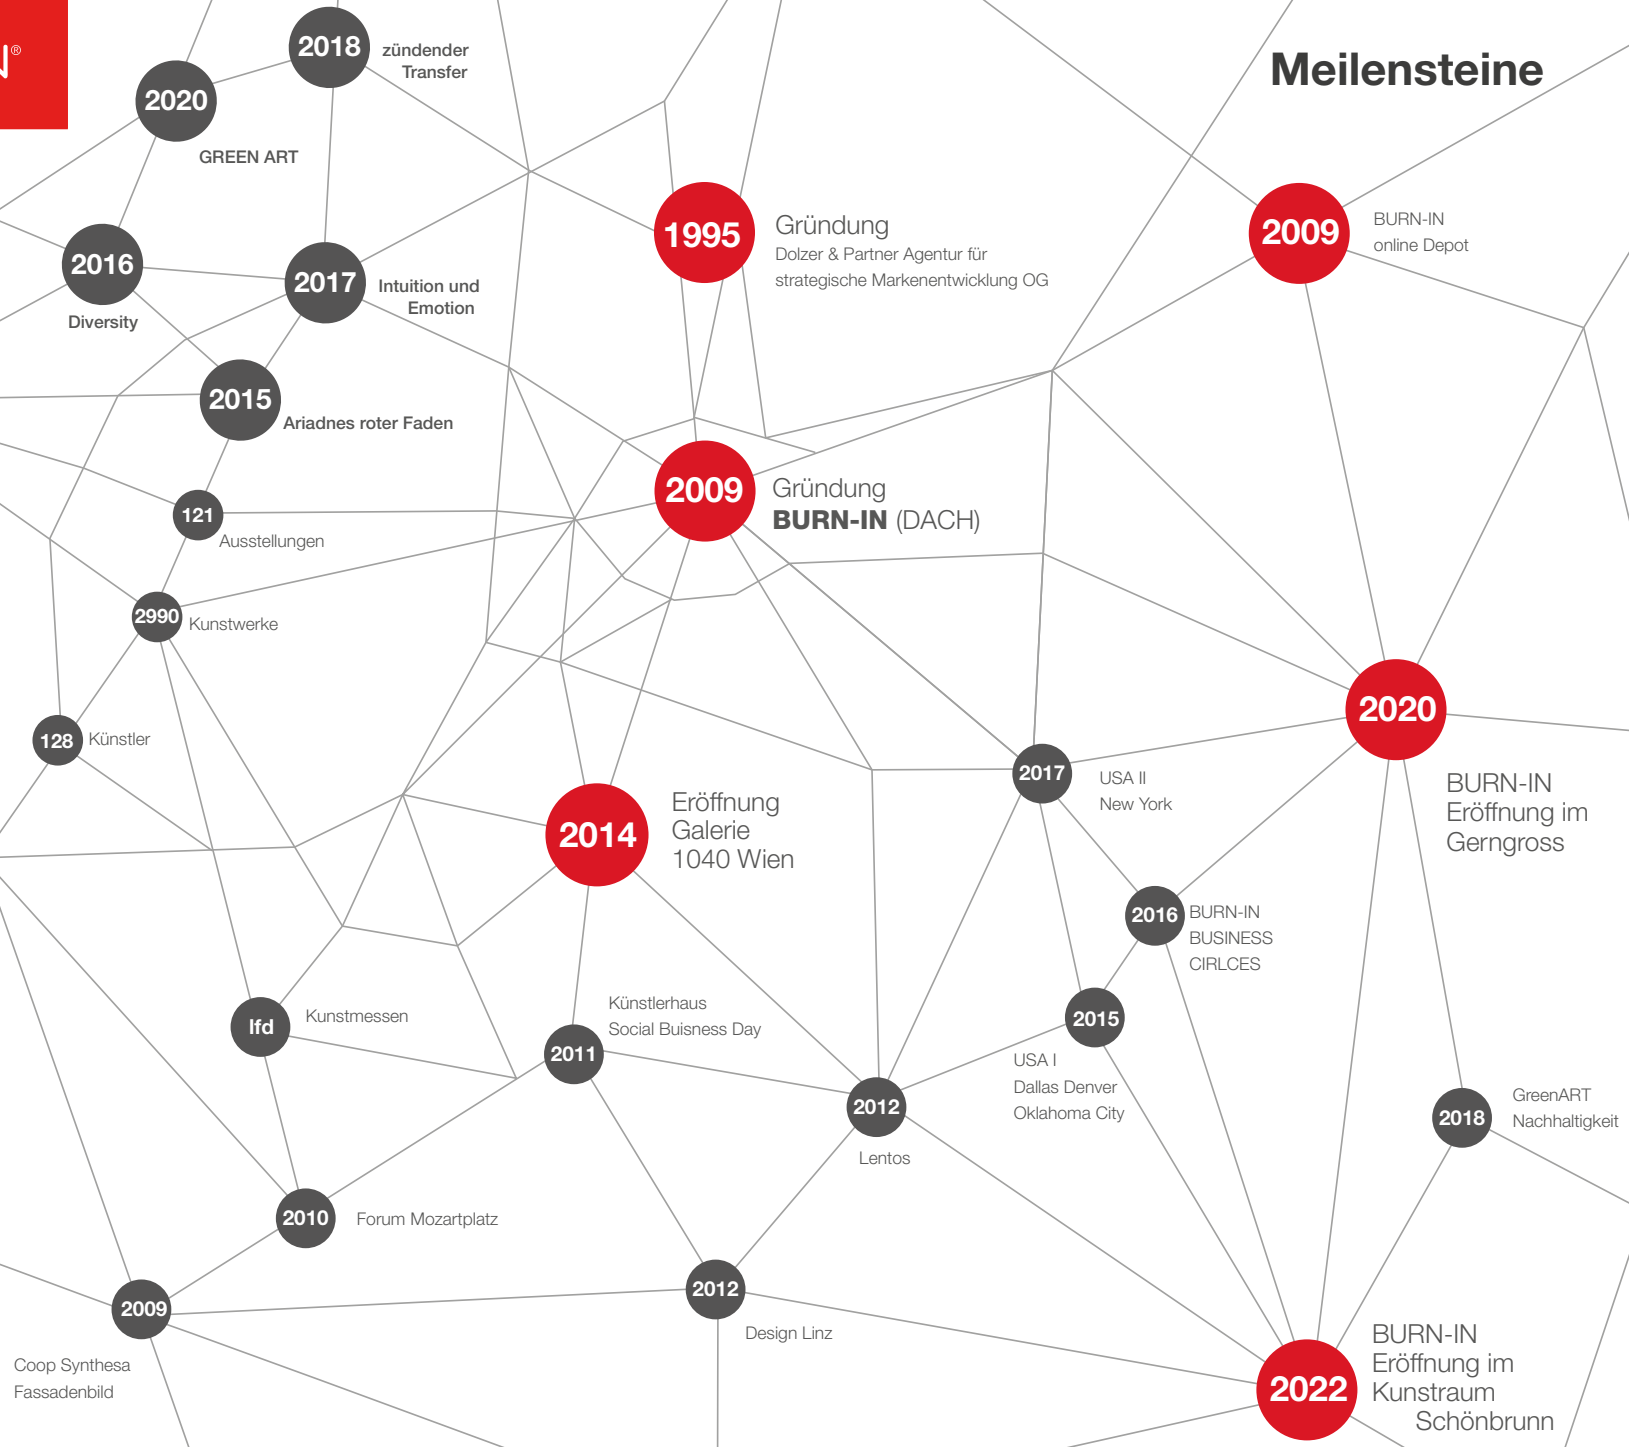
Meilensteine

2018 zündender Transfer

2020 GREEN ART

2016 Diversity

2017 Intuition und Emotion

2015 Ariadnes roter Faden

121 Ausstellungen

2990 Kunstwerke

128 Künstler

1995 Gründung
Dolzer & Partner Agentur für strategische Markenentwicklung OG

2009 BURN-IN online Depot

2009 Gründung
**BURN-IN** (DACH)

2020 BURN-IN Eröffnung im Gerngross

2017 USA II New York

2014 Eröffnung Galerie 1040 Wien

2016 BURN-IN BUSINESS CIRLCES

2015 USA I Dallas Denver Oklahoma City

lfd Kunstmessen

2011 Künstlerhaus Social Buisness Day

2012 Lentos

2018 GreenART Nachhaltigkeit

2010 Forum Mozartplatz

2009 Coop Synthesa Fassadenbild

2012 Design Linz

2022 BURN-IN Eröffnung im Kunstraum Schönbrunn